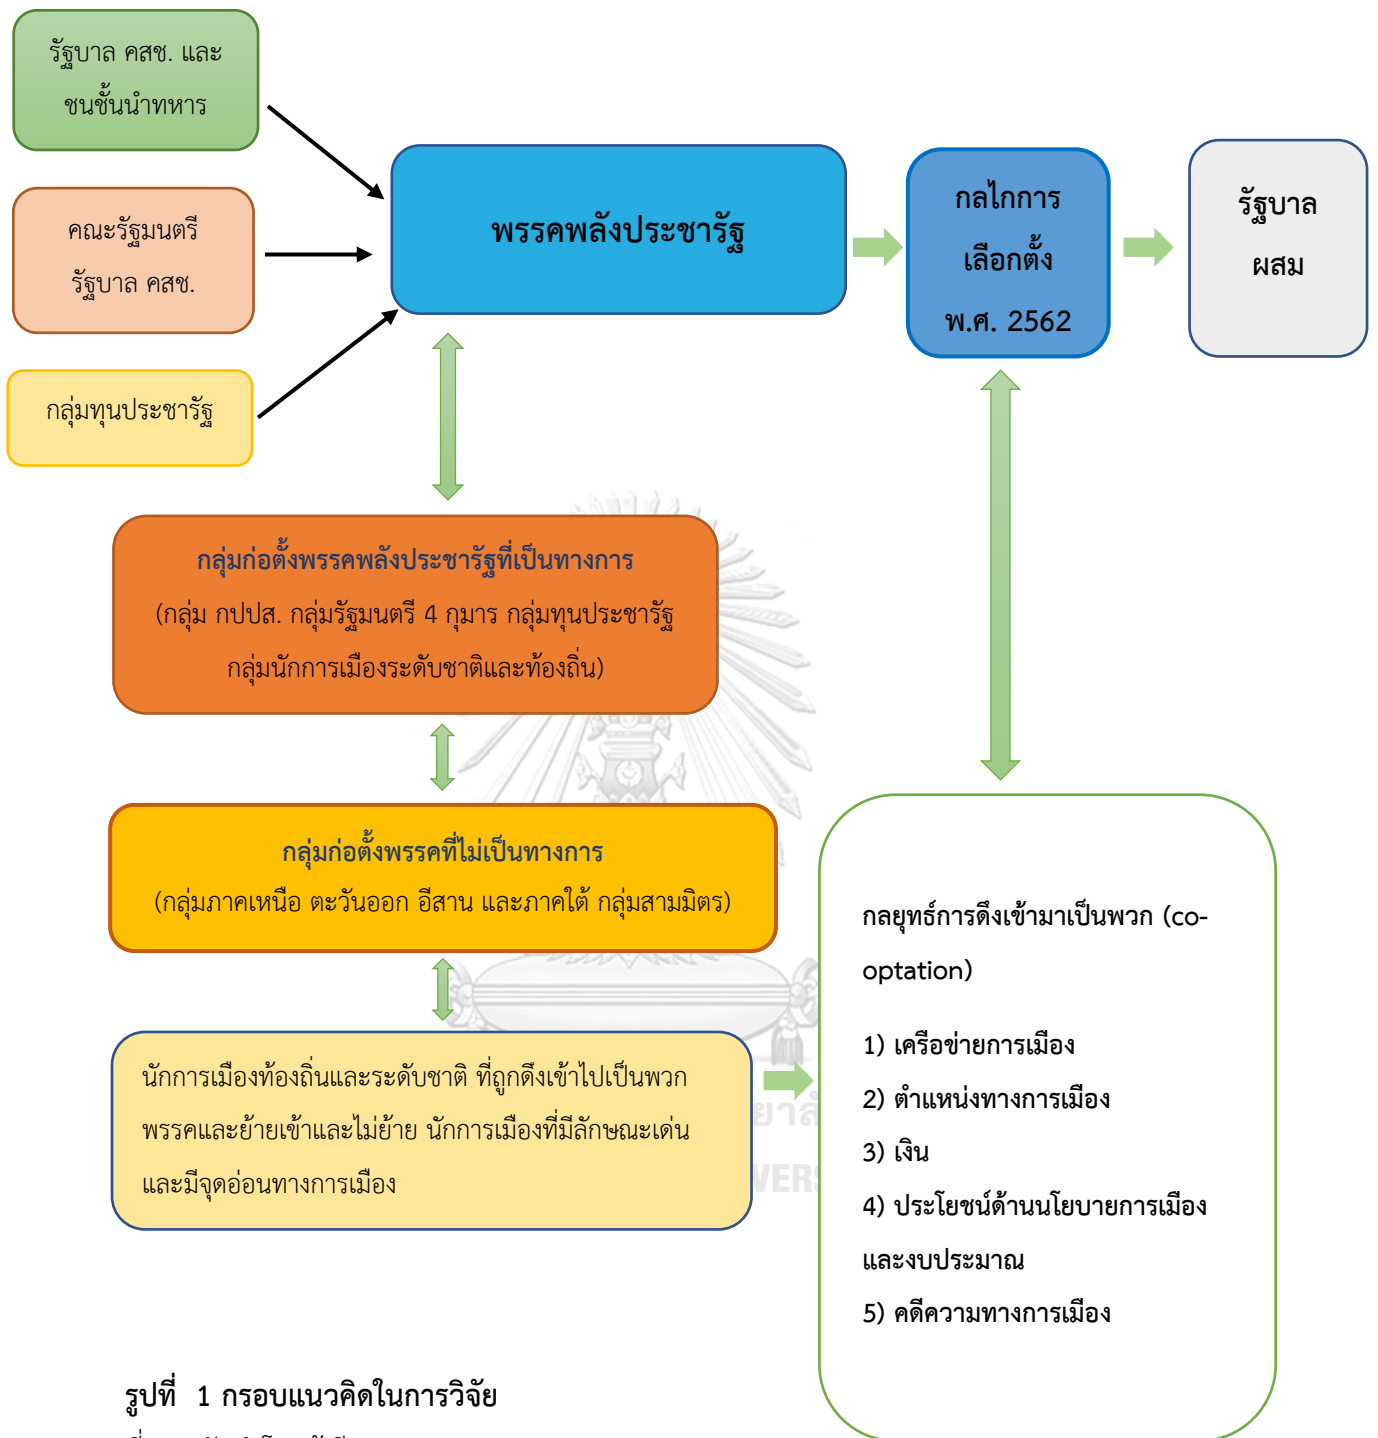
รัฐบาล คสช. และชนชั้นนำทหาร

คณะรัฐมนตรีรัฐบาล คสช.

กลุ่มทุนประชารัฐ

พรรคพลังประชารัฐ

กลไกการเลือกตั้ง พ.ศ. 2562

รัฐบาลผสม

กลุ่มก่อตั้งพรรคพลังประชารัฐที่เป็นทางการ
(กลุ่ม กปปส. กลุ่มรัฐมนตรี 4 กุมาร กลุ่มทุนประชารัฐ กลุ่มนักการเมืองระดับชาติและท้องถิ่น)

กลุ่มก่อตั้งพรรคที่ไม่เป็นทางการ
(กลุ่มภาคเหนือ ตะวันออก อีสาน และภาคใต้ กลุ่มสามมิตร)

นักการเมืองท้องถิ่นและระดับชาติ ที่ถูกดึงเข้าไปเป็นพวกพรรคและย้ายเข้าและไม่ย้าย นักการเมืองที่มีลักษณะเด่นและมีจุดอ่อนทางการเมือง

กลยุทธ์การดึงเข้ามาเป็นพวก (co-optation)

1) เครือข่ายการเมือง
2) ตำแหน่งทางการเมือง
3) เงิน
4) ประโยชน์ด้านนโยบายการเมืองและงบประมาณ
5) คดีความทางการเมือง

รูปที่ 1 กรอบแนวคิดในการวิจัย
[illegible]